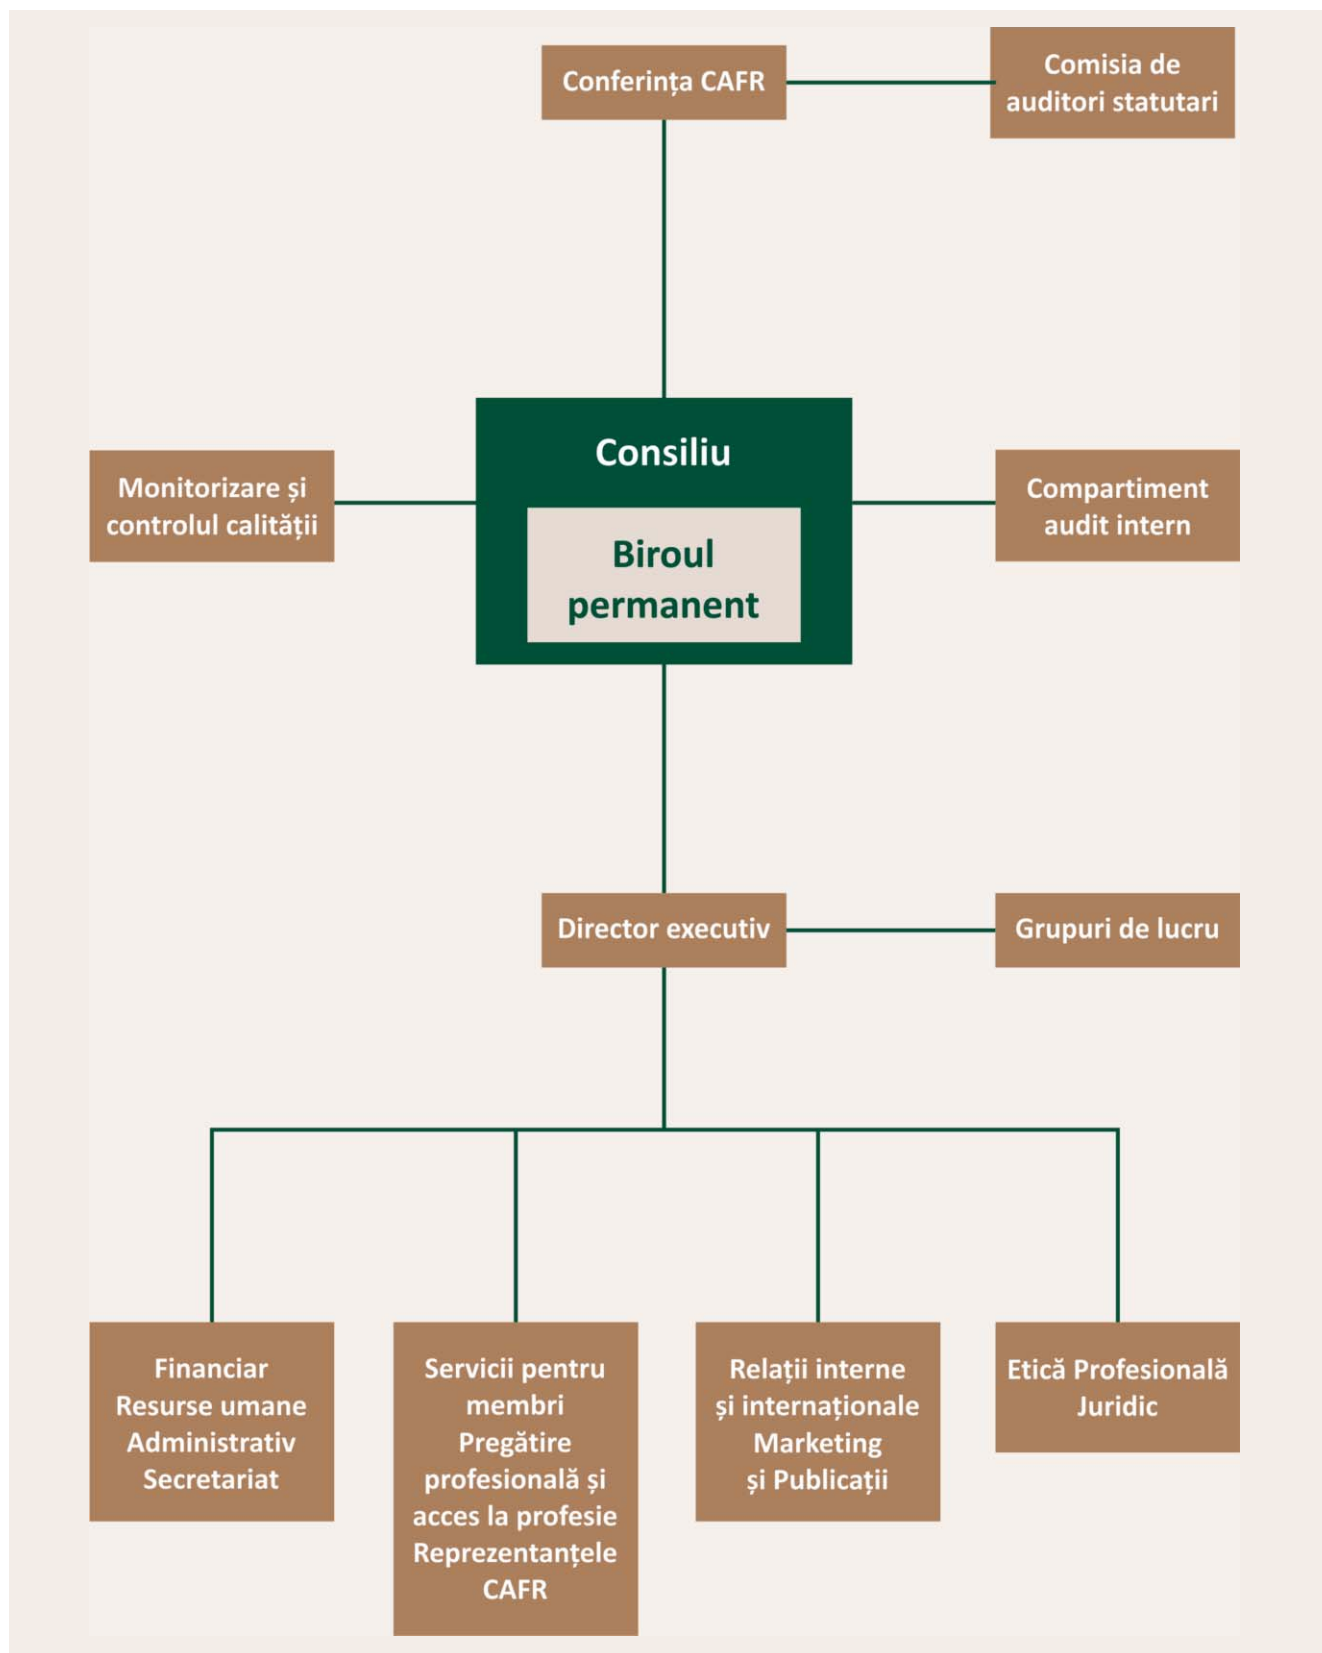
Conferința CAFR

Comisia de auditori statutari

Consiliu

Biroul permanent

Monitorizare și controlul calității

Compartiment audit intern

Director executiv

Grupuri de lucru

Financiar
Resurse umane
Administrativ
Secretariat

Servicii pentru membri
Pregătire profesională și acces la profesie
Reprezentanțele CAFR

Relații interne și internaționale
Marketing și Publicații

Etică Profesională
Juridic